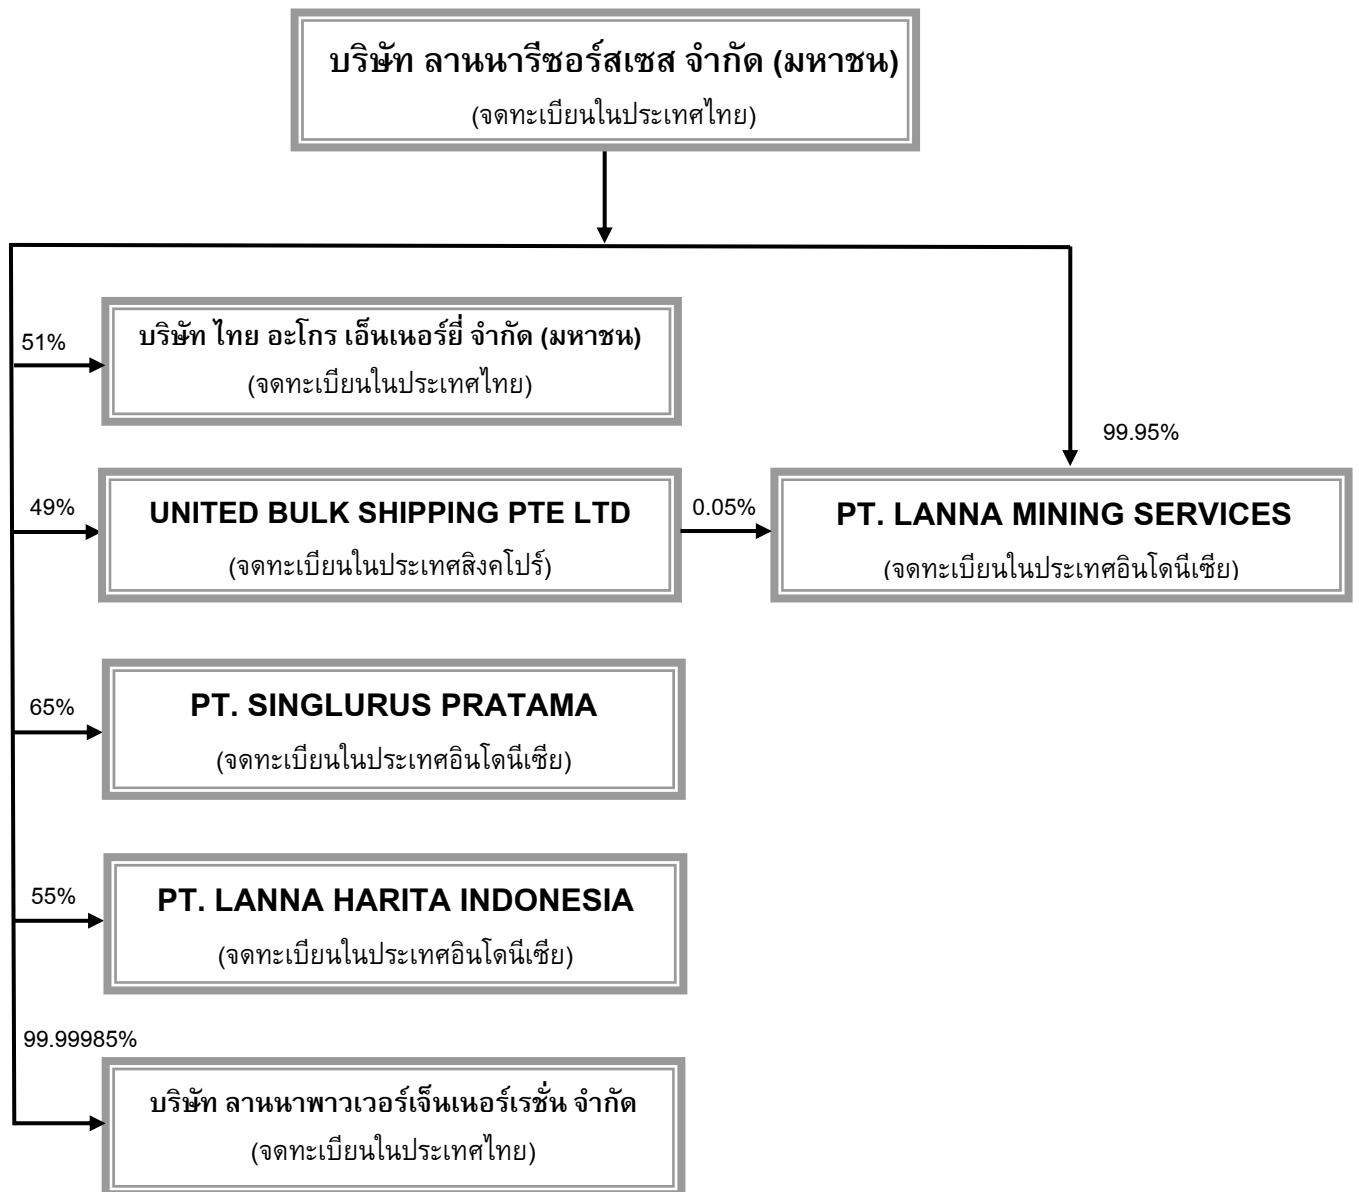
บริษัท ลานนารีซอร์สเซส จำกัด (มหาชน)
(จดทะเบียนในประเทศไทย)

51%

บริษัท ไทย อะโกร เอ็นเนอร์ยี่ จำกัด (มหาชน)
(จดทะเบียนในประเทศไทย)

99.95%

49%

UNITED BULK SHIPPING PTE LTD
(จดทะเบียนในประเทศสิงคโปร์)

0.05%

PT. LANNA MINING SERVICES
(จดทะเบียนในประเทศอินโดนีเซีย)

65%

PT. SINGLURUS PRATAMA
(จดทะเบียนในประเทศอินโดนีเซีย)

55%

PT. LANNA HARITA INDONESIA
(จดทะเบียนในประเทศอินโดนีเซีย)

99.99985%

บริษัท ลานนาพาวเวอร์เจ็นเนอร์เรชั่น จำกัด
(จดทะเบียนในประเทศไทย)